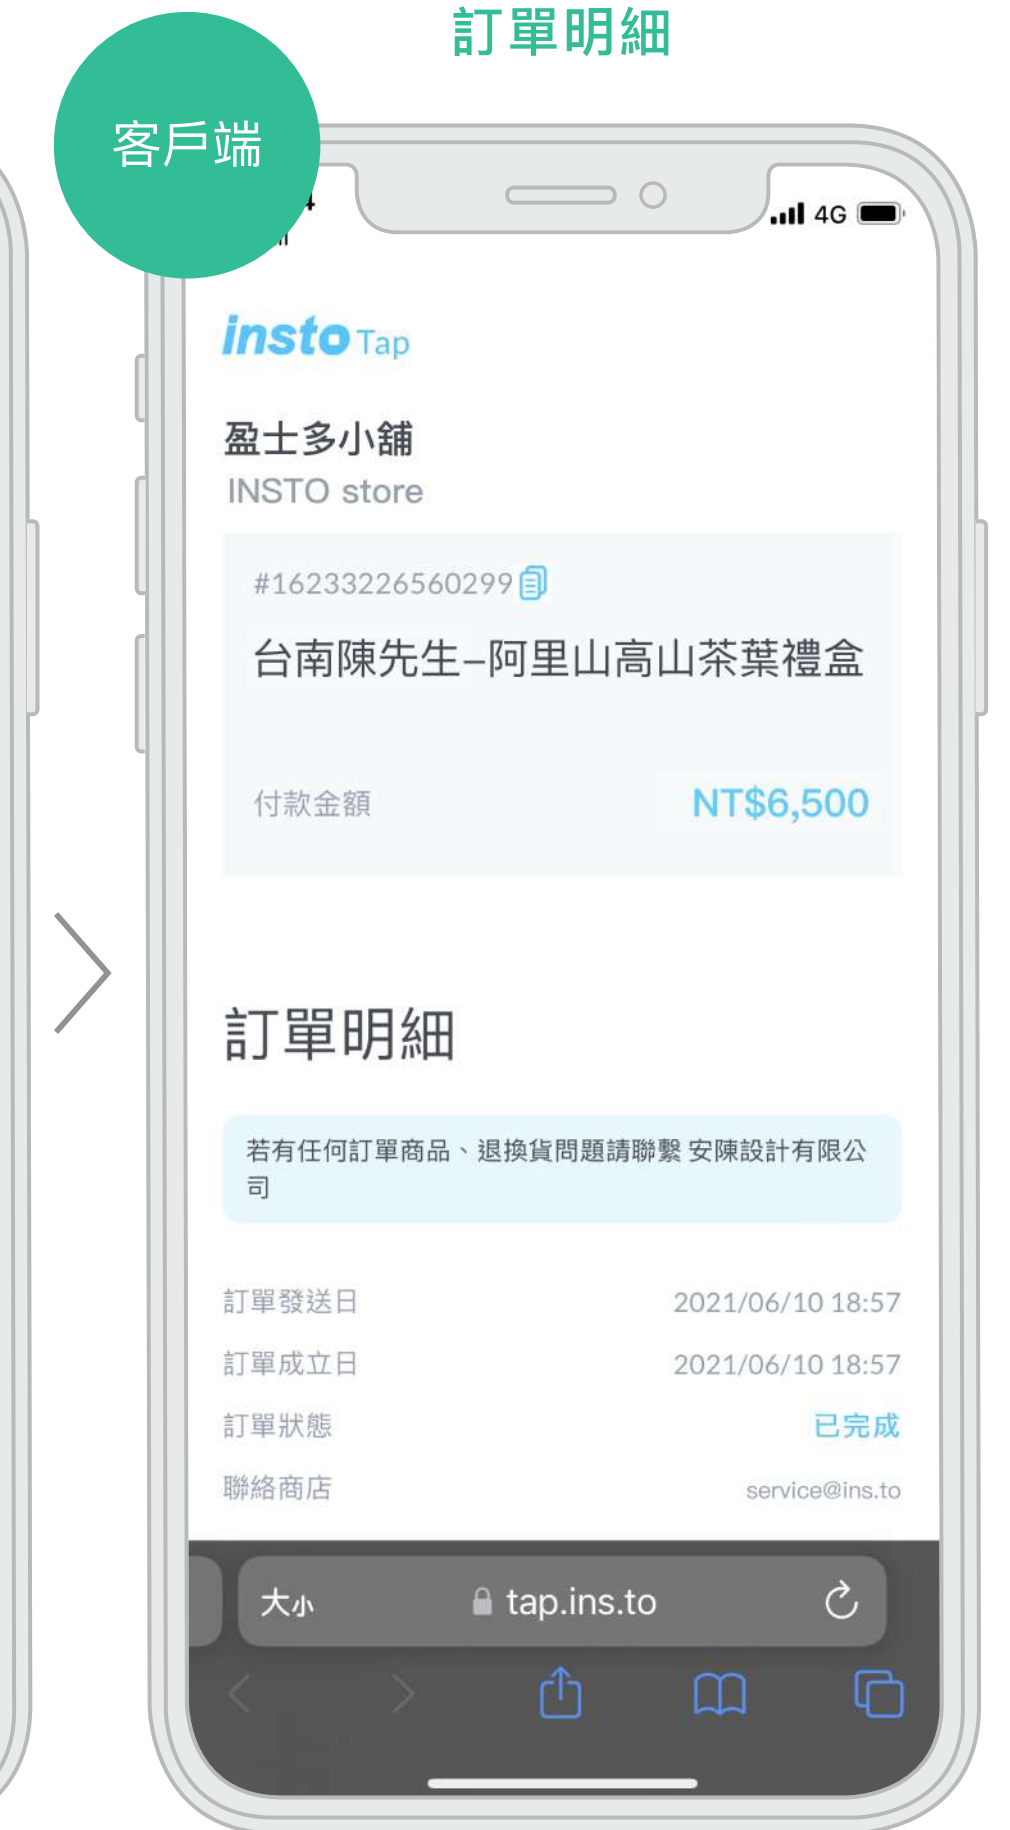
訂單明細

客戶端

4G

insto Tap

盈士多小舖
INSTO store

#16233226560299
台南陳先生–阿里山高山茶葉禮盒

付款金額
NT$6,500

訂單明細

若有任何訂單商品、退換貨問題請聯繫 安陳設計有限公司

| 訂單發送日 | 2021/06/10 18:57 |
|---|---|
| 訂單成立日 | 2021/06/10 18:57 |
| 訂單狀態 | 已完成 |
| 聯絡商店 | service@ins.to |

大小
tap.ins.to